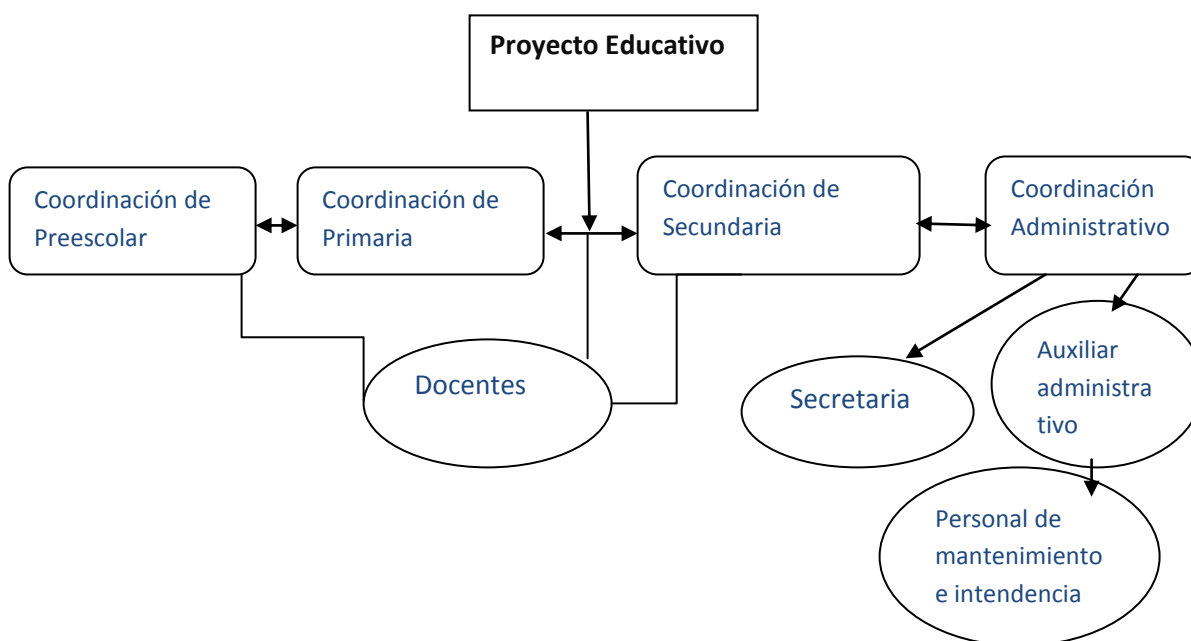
Proyecto Educativo

Coordinación de Preescolar

Coordinación de Primaria

Coordinación de Secundaria

Coordinación Administrativo

Docentes

Secretaria

Auxiliar administrativo

Personal de mantenimiento e intendencia